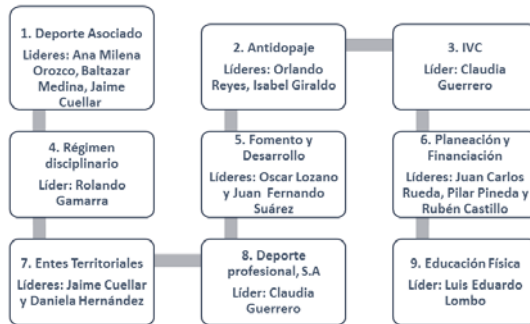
1. Deporte Asociado
Líderes: Ana Milena Orozco, Baltazar Medina, Jaime Cuellar

2. Antidopaje
Líderes: Orlando Reyes, Isabel Giraldo

3. IVC
Líder: Claudia Guerrero

4. Régimen disciplinario
Líder: Rolando Gamarra

5. Fomento y Desarrollo
Líderes: Oscar Lozano y Juan Fernando Suárez

6. Planeación y Financiación
Líderes: Juan Carlos Rueda, Pilar Pineda y Rubén Castillo

7. Entes Territoriales
Líderes: Jaime Cuellar y Daniela Hernández

8. Deporte profesional, S.A
Líder: Claudia Guerrero

9. Educación Física
Líder: Luis Eduardo Lombo